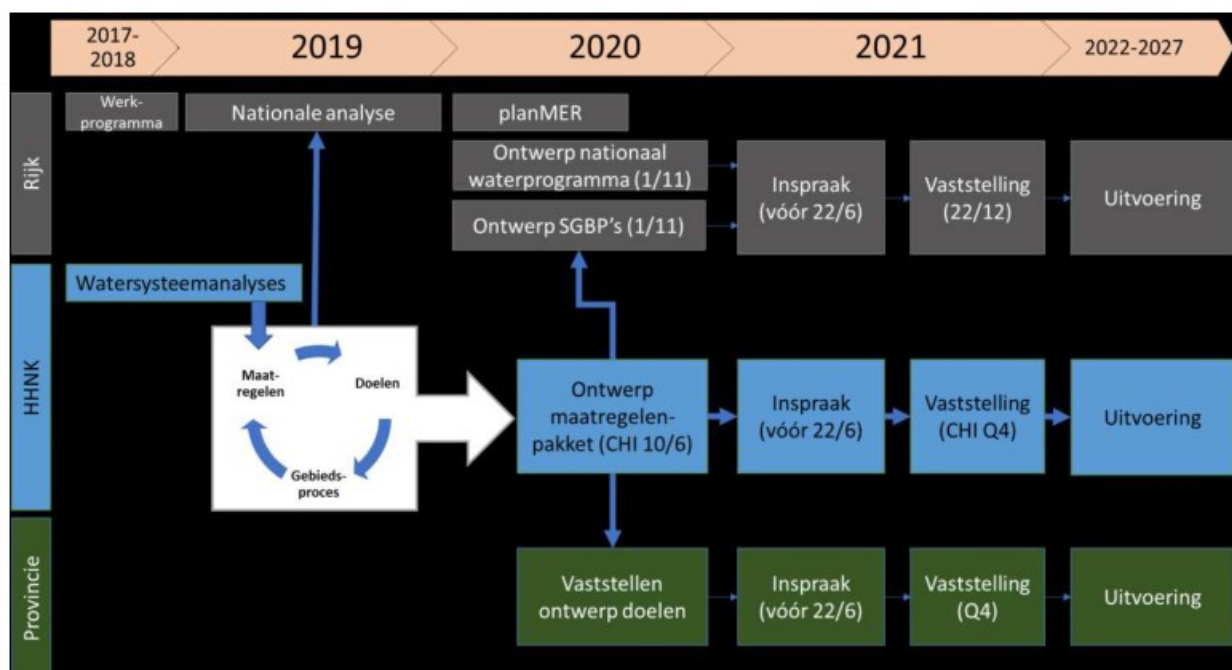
2017-2018

2019

2020

2021

2022-2027

Rijk

Werkprogramma

Nationale analyse

planMER

Ontwerp nationaal waterprogramma (1/11)

Ontwerp SGBP's (1/11)

Inspraak (vóór 22/6)

Vaststelling (22/12)

Uitvoering

HHNK

Watersysteemanalyses

Maatregelen

Doelen

Gebiedsproces

Ontwerp maatregelenpakket (CHI 10/6)

Inspraak (vóór 22/6)

Vaststelling (CHI Q4)

Uitvoering

Provincie

Vaststellen ontwerp doelen

Inspraak (vóór 22/6)

Vaststelling (Q4)

Uitvoering